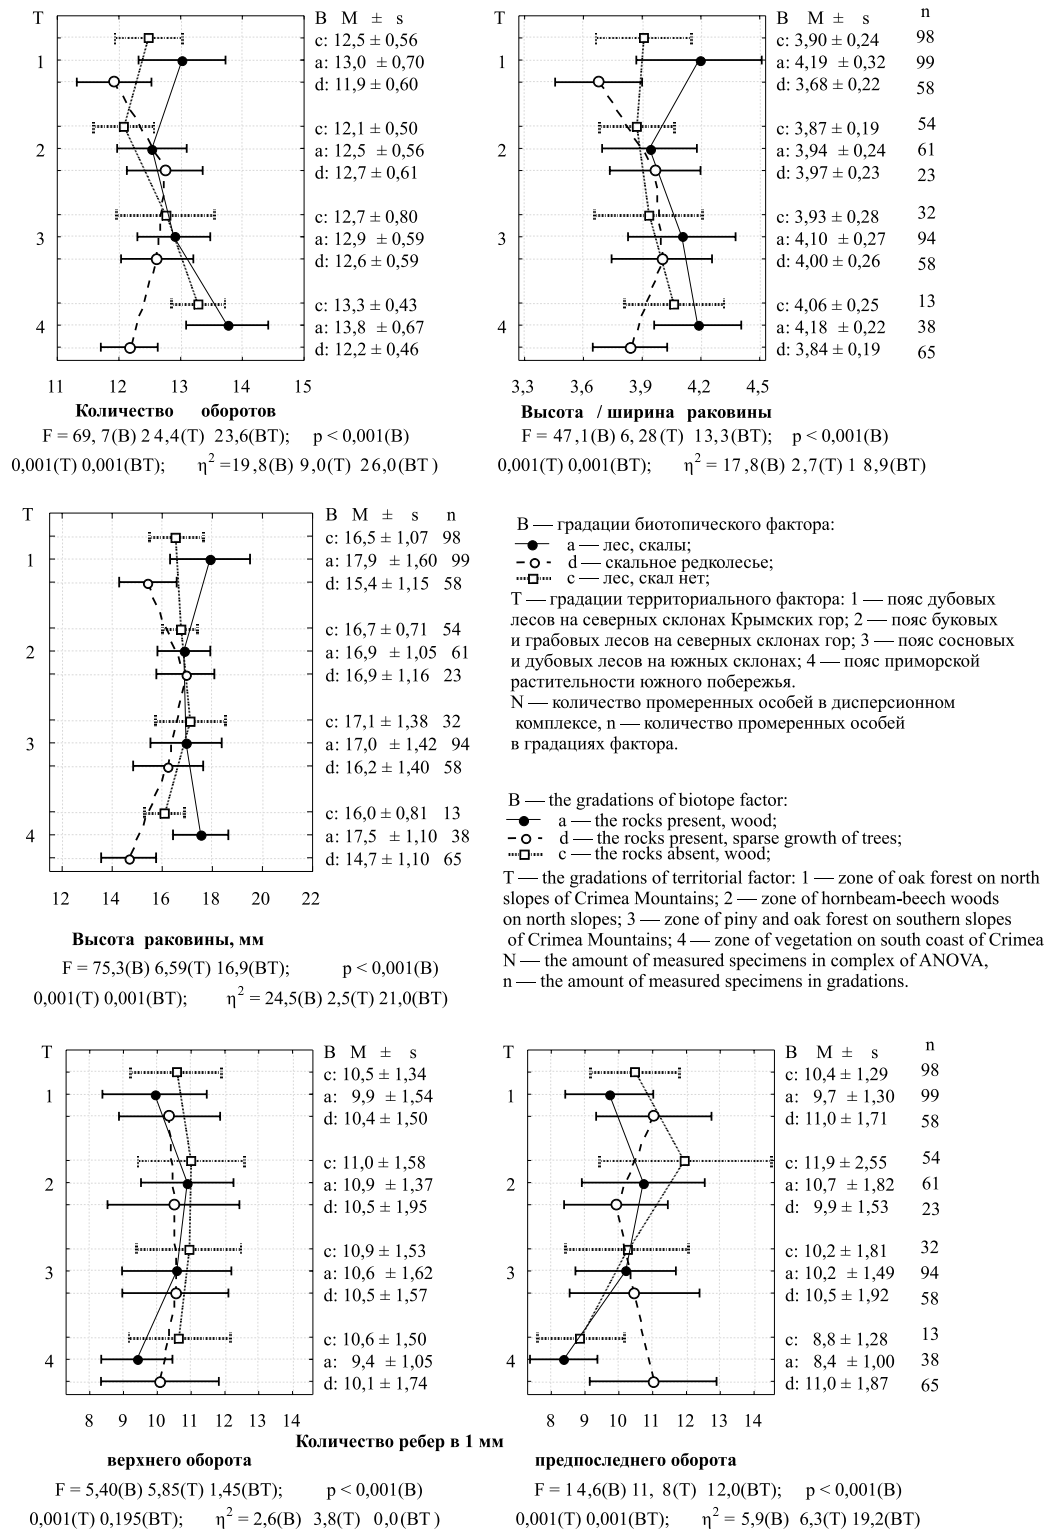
T B M ± s
1 c: 12,5 ± 0,56
a: 13,0 ± 0,70
d: 11,9 ± 0,60
2 c: 12,1 ± 0,50
a: 12,5 ± 0,56
d: 12,7 ± 0,61
3 c: 12,7 ± 0,80
a: 12,9 ± 0,59
d: 12,6 ± 0,59
4 c: 13,3 ± 0,43
a: 13,8 ± 0,67
d: 12,2 ± 0,46

11 12 13 14 15

Количество оборотов

F = 69, 7(B) 2 4,4(T) 23,6(BT); p < 0,001(B)

0,001(T) 0,001(BT); $\eta^2$ =19,8(B) 9,0(T) 26,0(BT )

T B M ± s n
1 c: 3,90 ± 0,24 98
a: 4,19 ± 0,32 99
d: 3,68 ± 0,22 58
2 c: 3,87 ± 0,19 54
a: 3,94 ± 0,24 61
d: 3,97 ± 0,23 23
3 c: 3,93 ± 0,28 32
a: 4,10 ± 0,27 94
d: 4,00 ± 0,26 58
4 c: 4,06 ± 0,25 13
a: 4,18 ± 0,22 38
d: 3,84 ± 0,19 65

3,3 3,6 3,9 4,2 4,5

Высота / ширина раковины

F = 47,1(B) 6, 28(T) 13,3(BT); p < 0,001(B)

0,001(T) 0,001(BT); $\eta^2$ = 17,8(B) 2,7(T) 1 8,9(BT)

T B M ± s n
1 c: 16,5 ± 1,07 98
a: 17,9 ± 1,60 99
d: 15,4 ± 1,15 58
2 c: 16,7 ± 0,71 54
a: 16,9 ± 1,05 61
d: 16,9 ± 1,16 23
3 c: 17,1 ± 1,38 32
a: 17,0 ± 1,42 94
d: 16,2 ± 1,40 58
4 c: 16,0 ± 0,81 13
a: 17,5 ± 1,10 38
d: 14,7 ± 1,10 65

12 14 16 18 20 22

Высота раковины, мм

F = 75,3(B) 6,59(T) 16,9(BT); p < 0,001(B)

0,001(T) 0,001(BT); $\eta^2$ = 24,5(B) 2,5(T) 21,0(BT)

B — градации биотопического фактора:
a — лес, скалы;
d — скальное редколесье;
c — лес, скал нет;
T — градации территориального фактора: 1 — пояс дубовых лесов на северных склонах Крымских гор; 2 — пояс буковых и грабовых лесов на северных склонах гор; 3 — пояс сосновых и дубовых лесов на южных склонах; 4 — пояс приморской растительности южного побережья.
N — количество промеренных особей в дисперсионном комплексе, n — количество промеренных особей в градациях фактора.

B — the gradations of biotope factor:
a — the rocks present, wood;
d — the rocks present, sparse growth of trees;
c — the rocks absent, wood;
T — the gradations of territorial factor: 1 — zone of oak forest on north slopes of Crimea Mountains; 2 — zone of hornbeam-beech woods on north slopes; 3 — zone of piny and oak forest on southern slopes of Crimea Mountains; 4 — zone of vegetation on south coast of Crimea
N — the amount of measured specimens in complex of ANOVA,
n — the amount of measured specimens in gradations.

T B M ± s
1 c: 10,5 ± 1,34
a: 9,9 ± 1,54
d: 10,4 ± 1,50
2 c: 11,0 ± 1,58
a: 10,9 ± 1,37
d: 10,5 ± 1,95
3 c: 10,9 ± 1,53
a: 10,6 ± 1,62
d: 10,5 ± 1,57
4 c: 10,6 ± 1,50
a: 9,4 ± 1,05
d: 10,1 ± 1,74

8 9 10 11 12 13 14

T B M ± s n
1 c: 10,4 ± 1,29 98
a: 9,7 ± 1,30 99
d: 11,0 ± 1,71 58
2 c: 11,9 ± 2,55 54
a: 10,7 ± 1,82 61
d: 9,9 ± 1,53 23
3 c: 10,2 ± 1,81 32
a: 10,2 ± 1,49 94
d: 10,5 ± 1,92 58
4 c: 8,8 ± 1,28 13
a: 8,4 ± 1,00 38
d: 11,0 ± 1,87 65

8 9 10 11 12 13 14

Количество ребер в 1 мм

верхнего оборота

F = 5,40(B) 5,85(T) 1,45(BT); p < 0,001(B)

0,001(T) 0,195(BT); $\eta^2$ = 2,6(B) 3,8(T) 0,0(BT )

предпоследнего оборота

F = 1 4,6(B) 11, 8(T) 12,0(BT); p < 0,001(B)

0,001(T) 0,001(BT); $\eta^2$ = 5,9(B) 6,3(T) 19,2(BT)